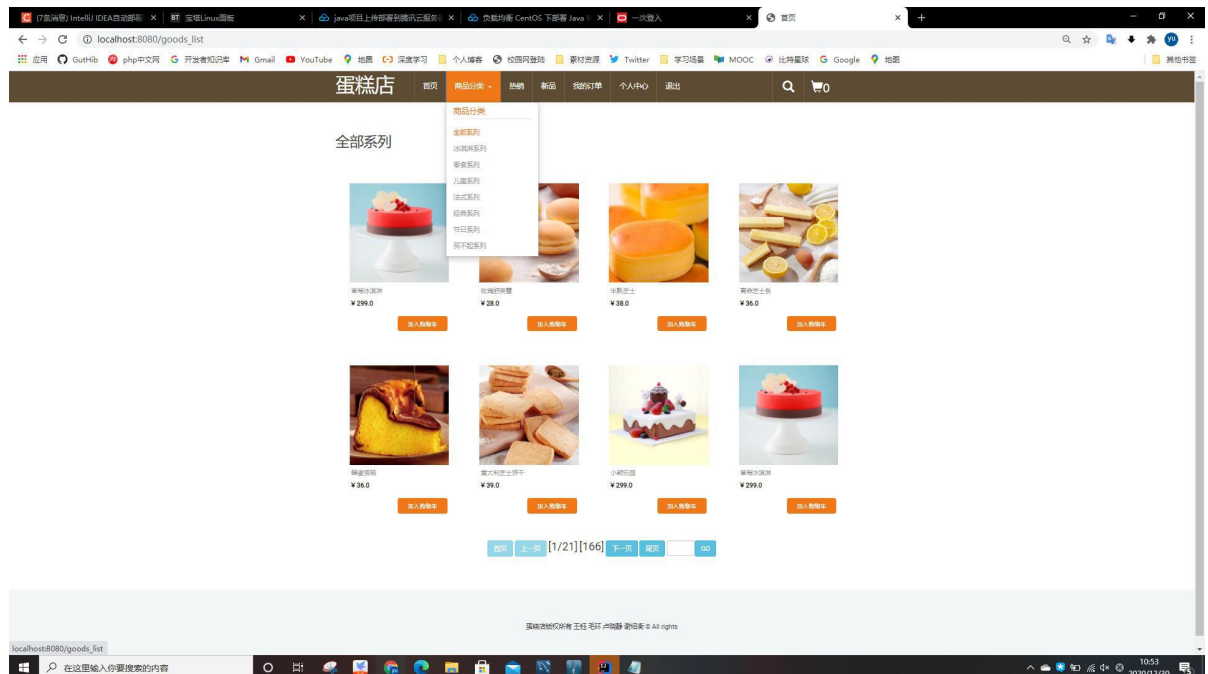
(7条消息) IntelliJ IDEA自动部署 ×
宝塔Linux面板 ×
java项目上传部署到腾讯云服务 ×
负载均衡 CentOS 下部署 Java ×
一次登入 ×
首页 ×

localhost:8080/goods_list

应用 GutHib php中文网 开发者知识库 Gmail YouTube 地图 深度学习 个人博客 校园网登陆 素材资源 Twitter 学习场景 MOOC 比特星球 Google 地图 其他书签

蛋糕店 首页 商品分类 热销 新品 我的订单 个人中心 退出

商品分类
全部系列
冰淇淋系列
零食系列
儿童系列
法式系列
经典系列
节日系列
买不起系列

全部系列

草莓冰淇淋
¥ 299.0
加入购物车

欧格舒芙蕾
¥ 28.0
加入购物车

半熟芝士
¥ 38.0
加入购物车

青柠芝士条
¥ 36.0
加入购物车

蜂蜜蛋糕
¥ 36.0
加入购物车

意大利芝士饼干
¥ 39.0
加入购物车

小熊乐园
¥ 299.0
加入购物车

草莓冰淇淋
¥ 299.0
加入购物车

首页 上一页 [1/21] [166] 下一页 尾页 GO

蛋糕店版权所有 王钰 毛环 卢晓静 谢绍衡 © All rights

localhost:8080/goods_list

在这里输入你要搜索的内容

10:53
2020/12/20